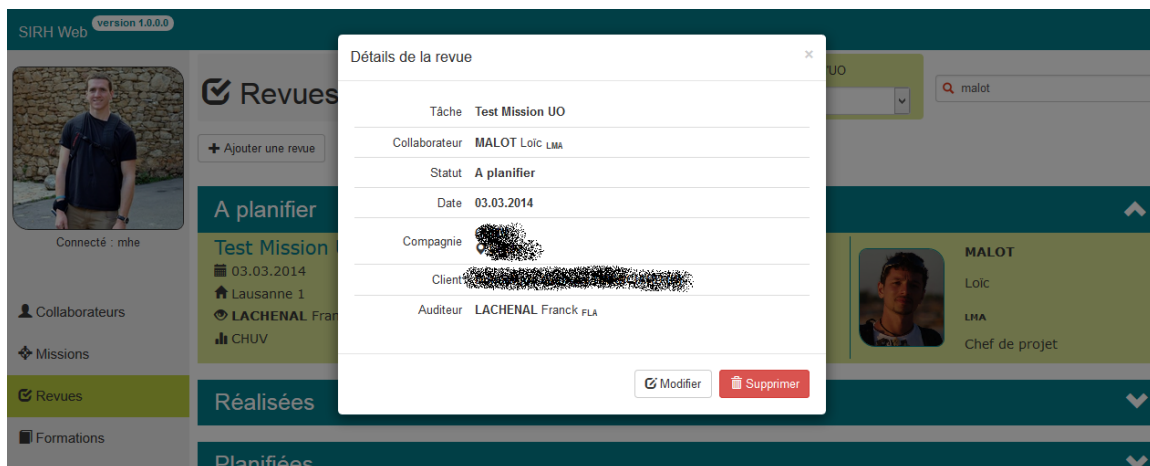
SIRH Web version 1.0.0.0

Connecté : mhe

Collaborateurs
Missions
Revues
Formations

Revues
Ajouter une revue

UO

malot

A planifier

Test Mission
03.03.2014
Lausanne 1
LACHENAL Fran
CHUV

MALOT
Loïc
LMA
Chef de projet

Réalisées

Planifiées

Détails de la revue ×

Tâche Test Mission UO
Collaborateur MALOT Loïc LMA
Statut A planifier
Date 03.03.2014
Compagnie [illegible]
Client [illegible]
Auditeur LACHENAL Franck FLA

Modifier Supprimer